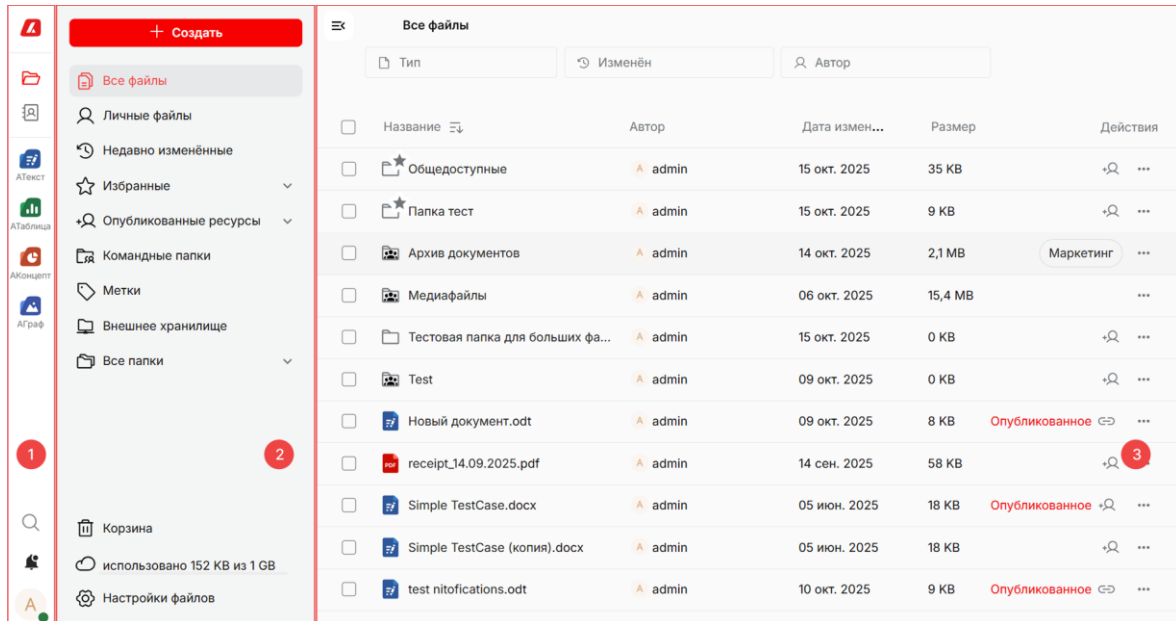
АТекст
АТаблица
АКонцепт
АГраф

1

A

+ Создать

Все файлы
Личные файлы
Недавно изменённые
Избранные
Опубликованные ресурсы
Командные папки
Метки
Внешнее хранилище
Все папки

2

Корзина
использовано 152 KB из 1 GB
Настройки файлов

Все файлы

Тип
Изменён
Автор

| | Название | Автор | Дата измен... | Размер | Действия |
|---|---|---|---|---|---|
| | Общедоступные | A admin | 15 окт. 2025 | 35 KB | |
| | Папка тест | A admin | 15 окт. 2025 | 9 KB | |
| | Архив документов | A admin | 14 окт. 2025 | 2,1 MB | Маркетинг |
| | Медиафайлы | A admin | 06 окт. 2025 | 15,4 MB | |
| | Тестовая папка для больших фа... | A admin | 15 окт. 2025 | 0 KB | |
| | Test | A admin | 09 окт. 2025 | 0 KB | |
| | Новый документ.odt | A admin | 09 окт. 2025 | 8 KB | Опубликованное |
| | PDF receipt_14.09.2025.pdf | A admin | 14 сен. 2025 | 58 KB | |
| | Simple TestCase.docx | A admin | 05 июн. 2025 | 18 KB | Опубликованное |
| | Simple TestCase (копия).docx | A admin | 05 июн. 2025 | 18 KB | |
| | test nitofications.odt | A admin | 10 окт. 2025 | 9 KB | Опубликованное |

3